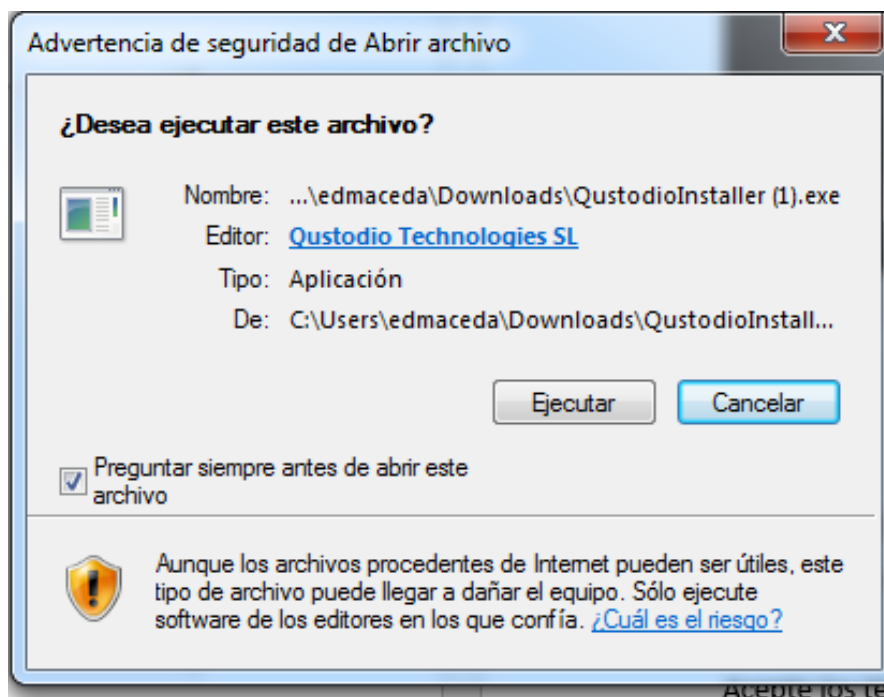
Advertencia de seguridad de Abrir archivo

X

¿Desea ejecutar este archivo?

Nombre: ...\edmaceda\Downloads\QustodioInstaller (1).exe

Editor: Qustodio Technologies SL

Tipo: Aplicación

De: C:\Users\edmaceda\Downloads\QustodioInstall...

Ejecutar

Cancelar

Preguntar siempre antes de abrir este archivo

Aunque los archivos procedentes de Internet pueden ser útiles, este tipo de archivo puede llegar a dañar el equipo. Sólo ejecute software de los editores en los que confía. ¿Cuál es el riesgo?

Acepte los te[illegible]